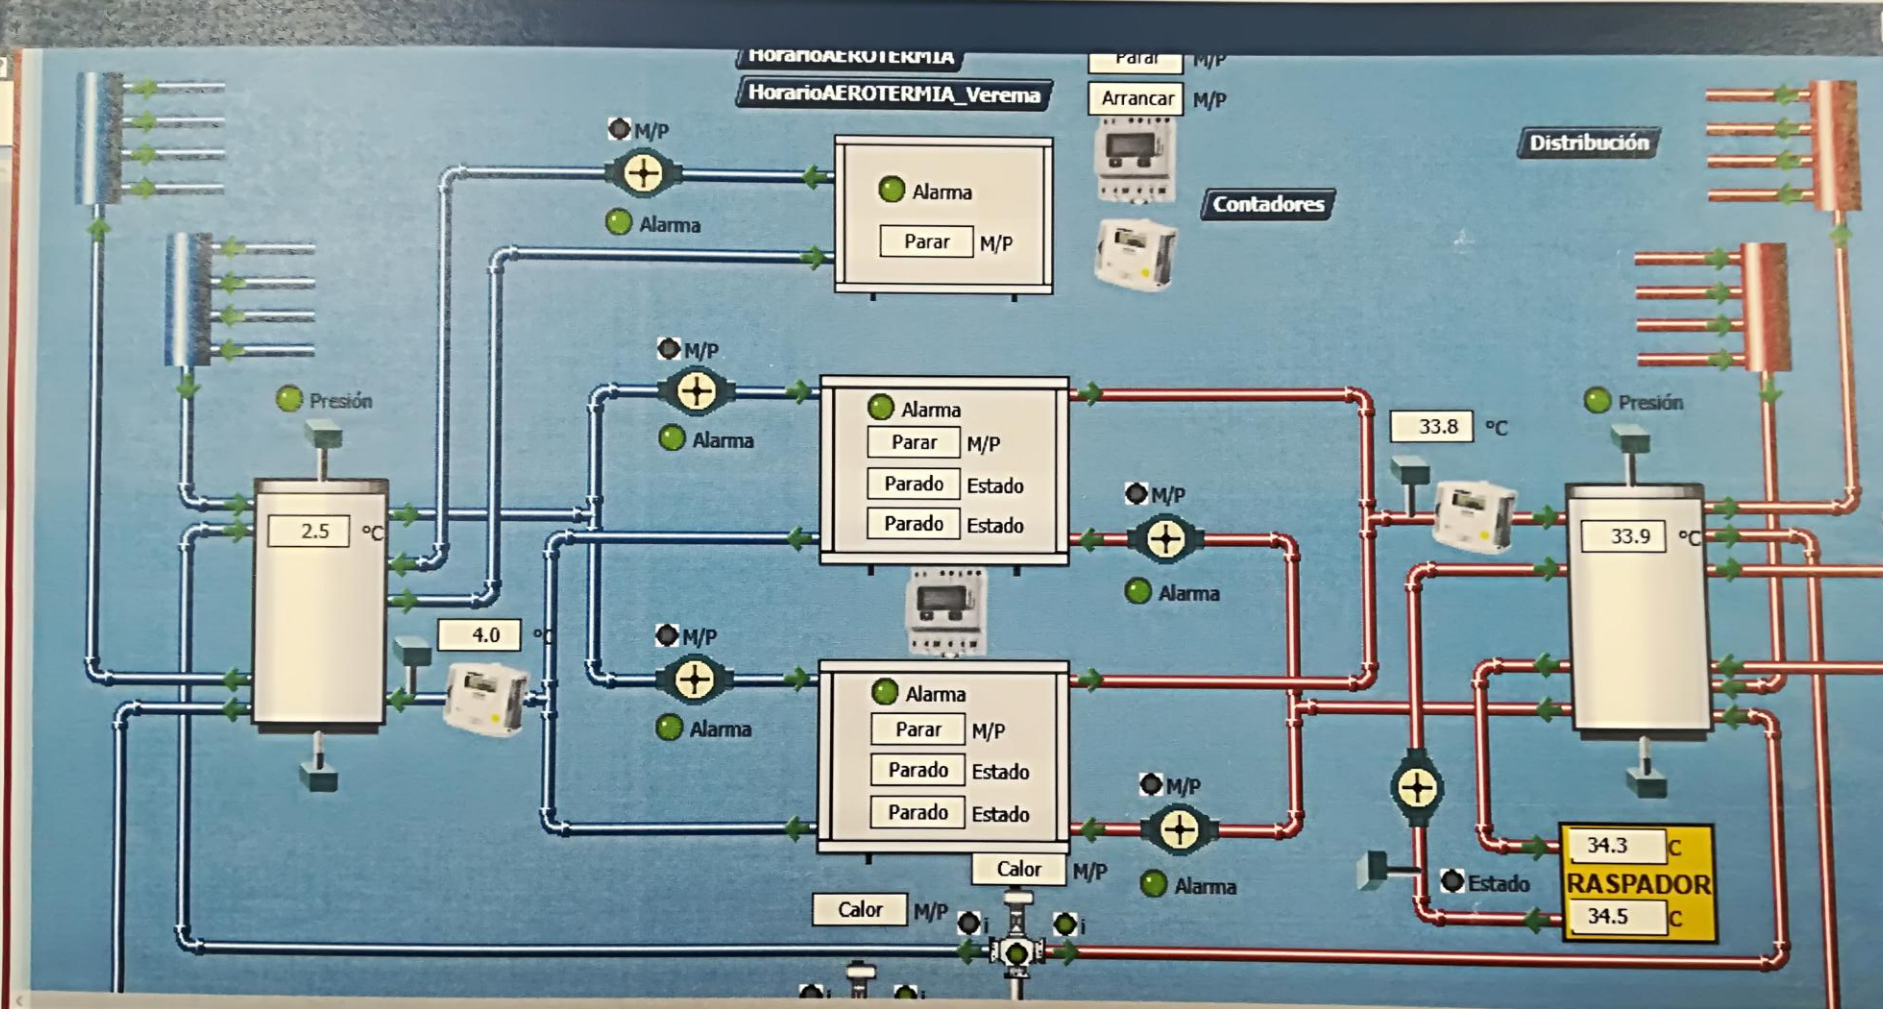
HorarioAEROTERMIA

HorarioAEROTERMIA_Verema

Parar M/P

Arrancar M/P

M/P

Alarma

Alarma

Parar M/P

Contadores

Distribución

M/P

Alarma

Presión

Alarma

Parar M/P

Parado Estado

Parado Estado

33.8 °C

Presión

M/P

2.5 °C

Alarma

33.9 °C

4.0 °C

M/P

Alarma

Alarma

Parar M/P

Parado Estado

Parado Estado

M/P

34.3 C

RASPADOR

34.5 C

Calor M/P

Alarma

Estado

Calor M/P

i

i